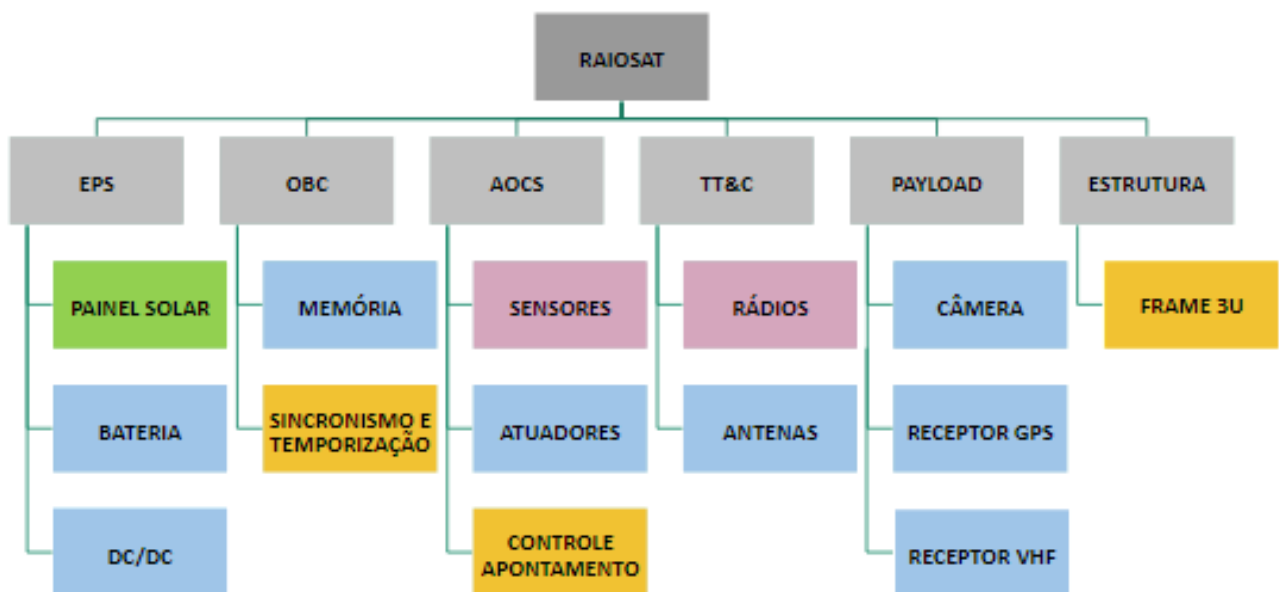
RAIOSAT

EPS

PAINEL SOLAR

BATERIA

DC/DC

OBC

MEMÓRIA

SINCRONISMO E TEMPORIZAÇÃO

AOCS

SENSORES

ATUADORES

CONTROLE APONTAMENTO

TT&C

RÁDIOS

ANTENAS

PAYLOAD

CÂMERA

RECEPTOR GPS

RECEPTOR VHF

ESTRUTURA

FRAME 3U